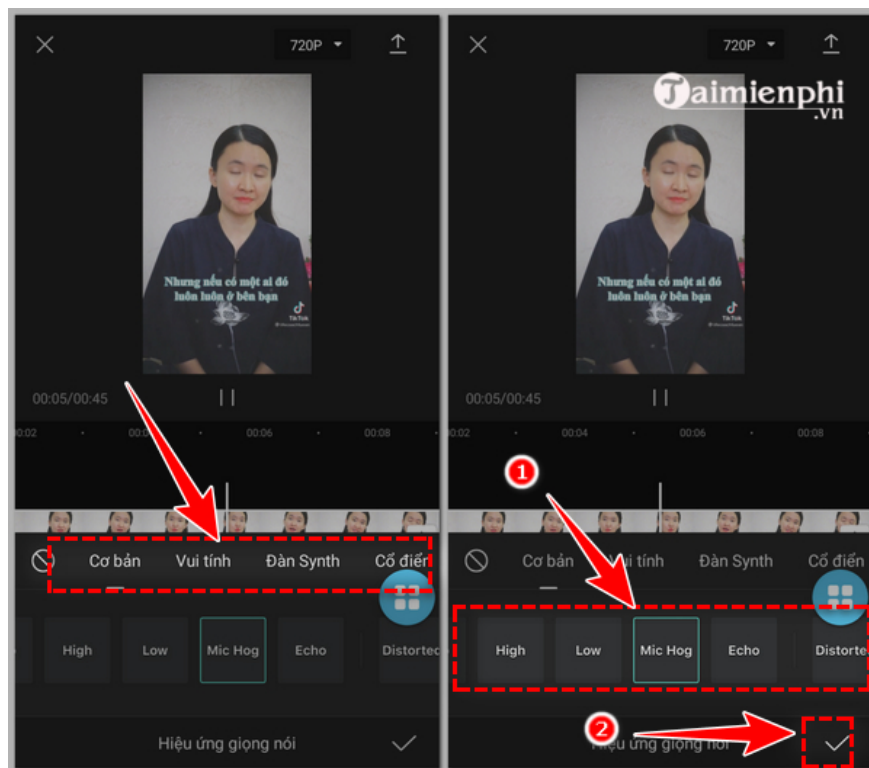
720P

Nhưng nếu có một ai đó luôn luôn ở bên bạn

TikTok

00:05/00:45

00:02 00:04 00:06 00:08

Cơ bản Vui tính Đàn Synth Cổ điển

High Low Mic Hog Echo Distorted

Hiệu ứng giọng nói

720P

Taimienphi .vn

Nhưng nếu có một ai đó luôn luôn ở bên bạn

TikTok

00:05/00:45

00:02 00:04 00:06 00:08

1

Cơ bản Vui tính Đàn Synth Cổ điển

High Low Mic Hog Echo Distorte

2

Hiệu ứng giọng nói